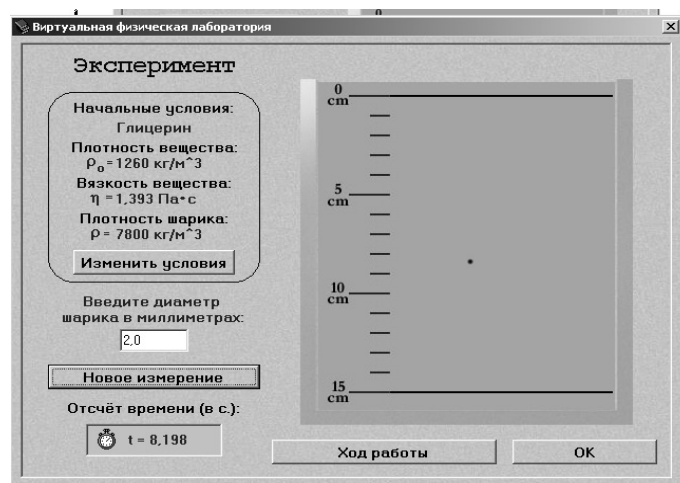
Виртуальная физическая лаборатория

Эксперимент

Начальные условия:
Глицерин
Плотность вещества:
$\rho_o$ = 1260 кг/м^3
Вязкость вещества:
η = 1,393 Па•с
Плотность шарика:
ρ = 7800 кг/м^3

Изменить условия

Введите диаметр шарика в миллиметрах:
2,0

Новое измерение

Отсчёт времени (в с.):
t = 8,198

0 cm
5 cm
10 cm
15 cm

Ход работы

OK